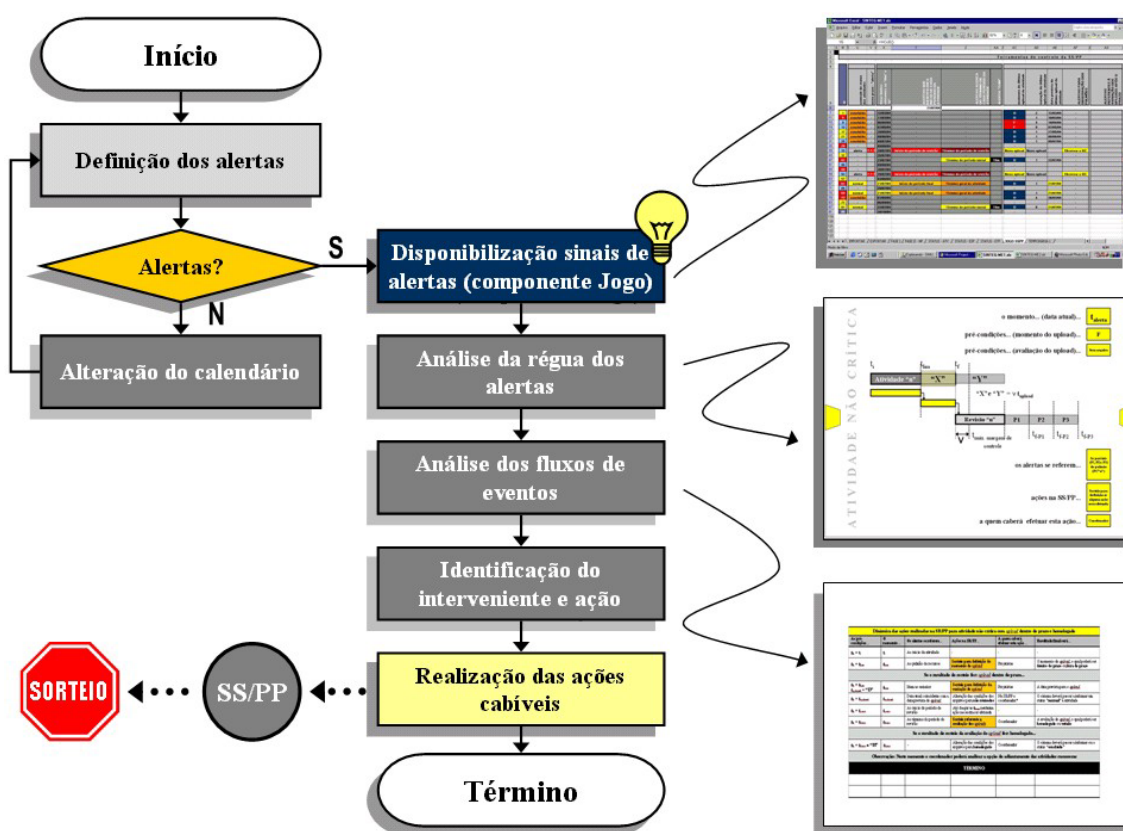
Início

Definição dos alertas

Alertas?

S

N

Alteração do calendário

Disponibilização sinais de alertas (componente Jogo)

Análise da régua dos alertas

Análise dos fluxos de eventos

Identificação do interveniente e ação

Realização das ações cabíveis

Término

SS/PP

SORTEIO

ATIVIDADE NÃO CRÍTICA

o momento... (data atual)...

pré-condições... (momento do upload)...

pré-condições... (avaliação do upload)...

Atividade "n"

"X"

"Y"

"X" e "Y" = $t_{upload}$

Revisão "n"

P1

P2

P3

$t_{limite}$ margem de controle

os alertas se referem...

ações na SS/PP...

a quem caberá efetuar esta ação...

Coordenador

Término